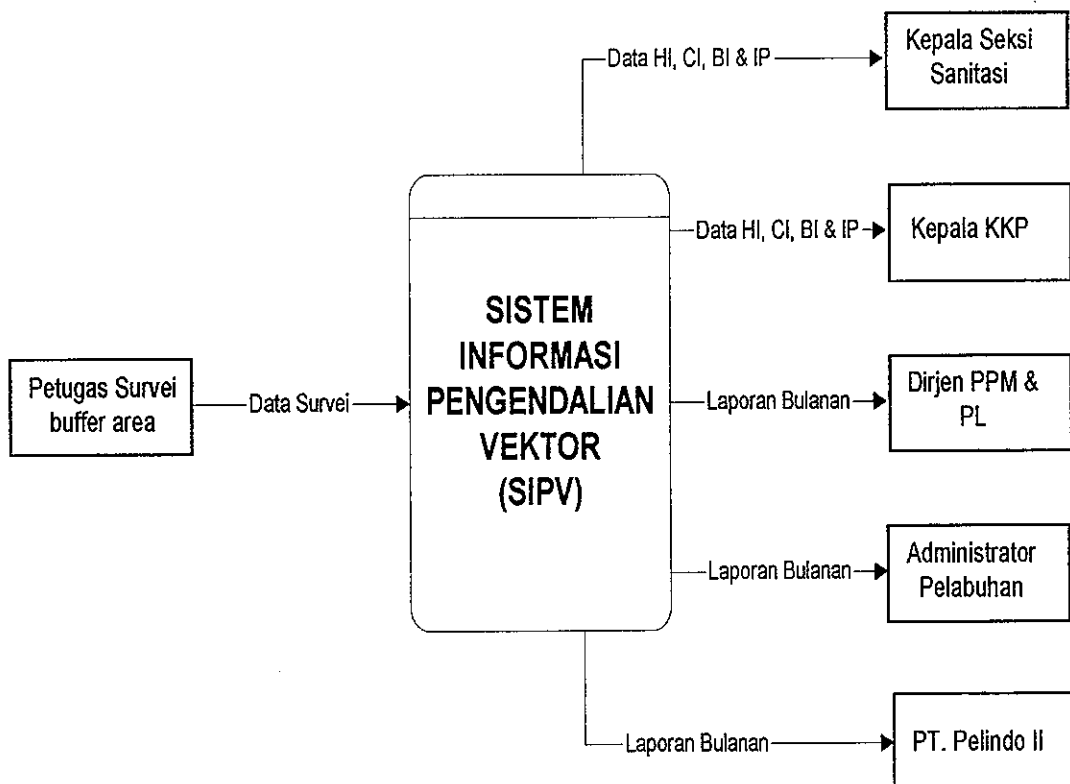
Data HI, CI, BI & IP

Kepala Seksi Sanitasi

Data HI, CI, BI & IP

Kepala KKP

SISTEM INFORMASI PENGENDALIAN VEKTOR (SIPV)

Petugas Survei buffer area

Data Survei

Laporan Bulanan

Dirjen PPM & PL

Laporan Bulanan

Administrator Pelabuhan

Laporan Bulanan

PT. Pelindo II